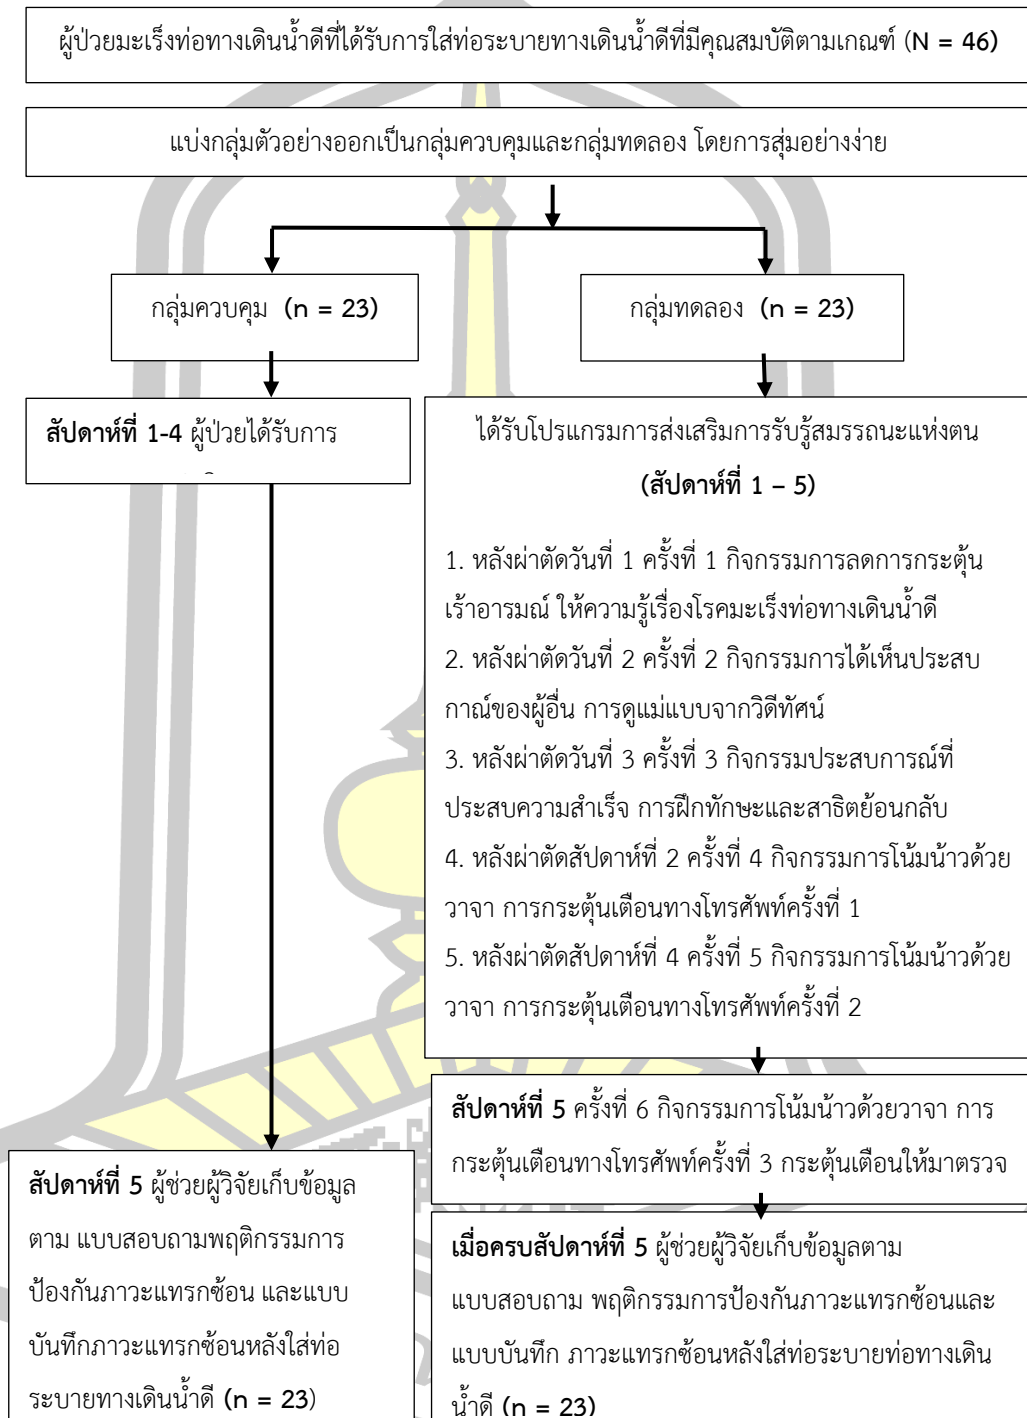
ผู้ป่วยมะเร็งท่อทางเดินน้ำดีที่ได้รับการใส่ท่อระบายทางเดินน้ำดีที่มีคุณสมบัติตามเกณฑ์ (N = 46)

แบ่งกลุ่มตัวอย่างออกเป็นกลุ่มควบคุมและกลุ่มทดลอง โดยการสุ่มอย่างง่าย

กลุ่มควบคุม (n = 23)

กลุ่มทดลอง (n = 23)

สัปดาห์ที่ 1-4 ผู้ป่วยได้รับการ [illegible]

ได้รับโปรแกรมการส่งเสริมการรับรู้สมรรถนะแห่งตน (สัปดาห์ที่ 1 – 5)

1. หลังผ่าตัดวันที่ 1 ครั้งที่ 1 กิจกรรมการลดการกระตุ้นเร้าอารมณ์ ให้ความรู้เรื่องโรคมะเร็งท่อทางเดินน้ำดี
2. หลังผ่าตัดวันที่ 2 ครั้งที่ 2 กิจกรรมการได้เห็นประสบกาณ์ของผู้อื่น การดูแม่แบบจากวิดีทัศน์
3. หลังผ่าตัดวันที่ 3 ครั้งที่ 3 กิจกรรมประสบการณ์ที่ประสบความสำเร็จ การฝึกทักษะและสาธิตย้อนกลับ
4. หลังผ่าตัดสัปดาห์ที่ 2 ครั้งที่ 4 กิจกรรมการโน้มน้าวด้วยวาจา การกระตุ้นเตือนทางโทรศัพท์ครั้งที่ 1
5. หลังผ่าตัดสัปดาห์ที่ 4 ครั้งที่ 5 กิจกรรมการโน้มน้าวด้วยวาจา การกระตุ้นเตือนทางโทรศัพท์ครั้งที่ 2

สัปดาห์ที่ 5 ครั้งที่ 6 กิจกรรมการโน้มน้าวด้วยวาจา การกระตุ้นเตือนทางโทรศัพท์ครั้งที่ 3 กระตุ้นเตือนให้มาตรวจ

สัปดาห์ที่ 5 ผู้ช่วยผู้วิจัยเก็บข้อมูลตาม แบบสอบถามพฤติกรรมการป้องกันภาวะแทรกซ้อน และแบบบันทึกภาวะแทรกซ้อนหลังใส่ท่อระบายทางเดินน้ำดี (n = 23)

เมื่อครบสัปดาห์ที่ 5 ผู้ช่วยผู้วิจัยเก็บข้อมูลตามแบบสอบถาม พฤติกรรมการป้องกันภาวะแทรกซ้อนและแบบบันทึก ภาวะแทรกซ้อนหลังใส่ท่อระบายท่อทางเดินน้ำดี (n = 23)